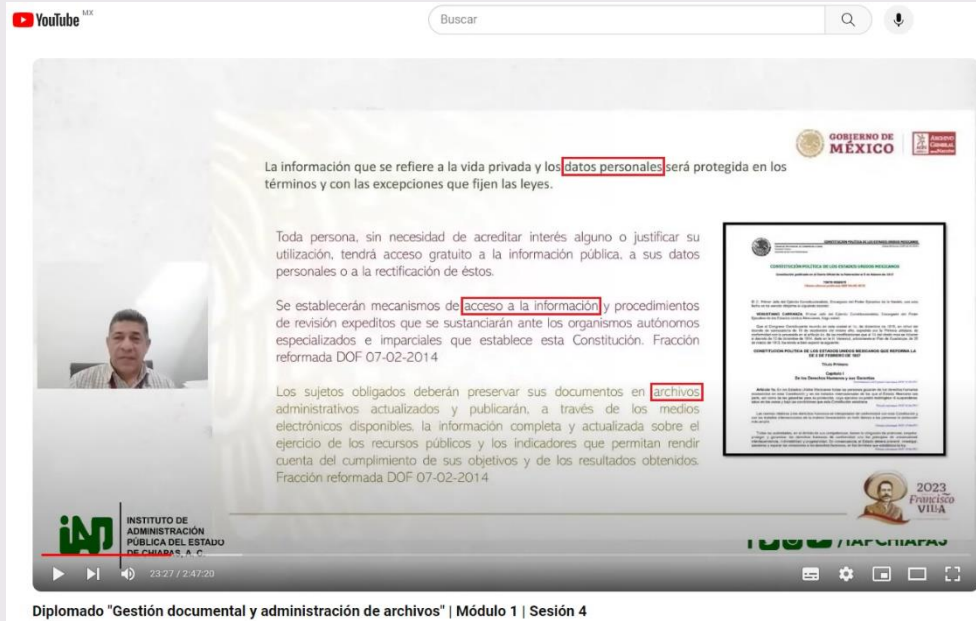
YouTube MX

Buscar

GOBIERNO DE MÉXICO

ARCHIVO GENERAL DE LA NACIÓN

La información que se refiere a la vida privada y los datos personales será protegida en los términos y con las excepciones que fijen las leyes.

Toda persona, sin necesidad de acreditar interés alguno o justificar su utilización, tendrá acceso gratuito a la información pública, a sus datos personales o a la rectificación de éstos.

Se establecerán mecanismos de acceso a la información y procedimientos de revisión expeditos que se sustanciarán ante los organismos autónomos especializados e imparciales que establece esta Constitución. Fracción reformada DOF 07-02-2014

Los sujetos obligados deberán preservar sus documentos en archivos administrativos actualizados y publicarán, a través de los medios electrónicos disponibles, la información completa y actualizada sobre el ejercicio de los recursos públicos y los indicadores que permitan rendir cuenta del cumplimiento de sus objetivos y de los resultados obtenidos. Fracción reformada DOF 07-02-2014

CONSTITUCIÓN POLÍTICA DE LOS ESTADOS UNIDOS MEXICANOS

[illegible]

2023 Francisco VILLA

IAP INSTITUTO DE ADMINISTRACIÓN PÚBLICA DEL ESTADO DE CHIAPAS, A. C.

/IAPCHIAPAS

23:27 / 2:47:20

Diplomado "Gestión documental y administración de archivos" | Módulo 1 | Sesión 4